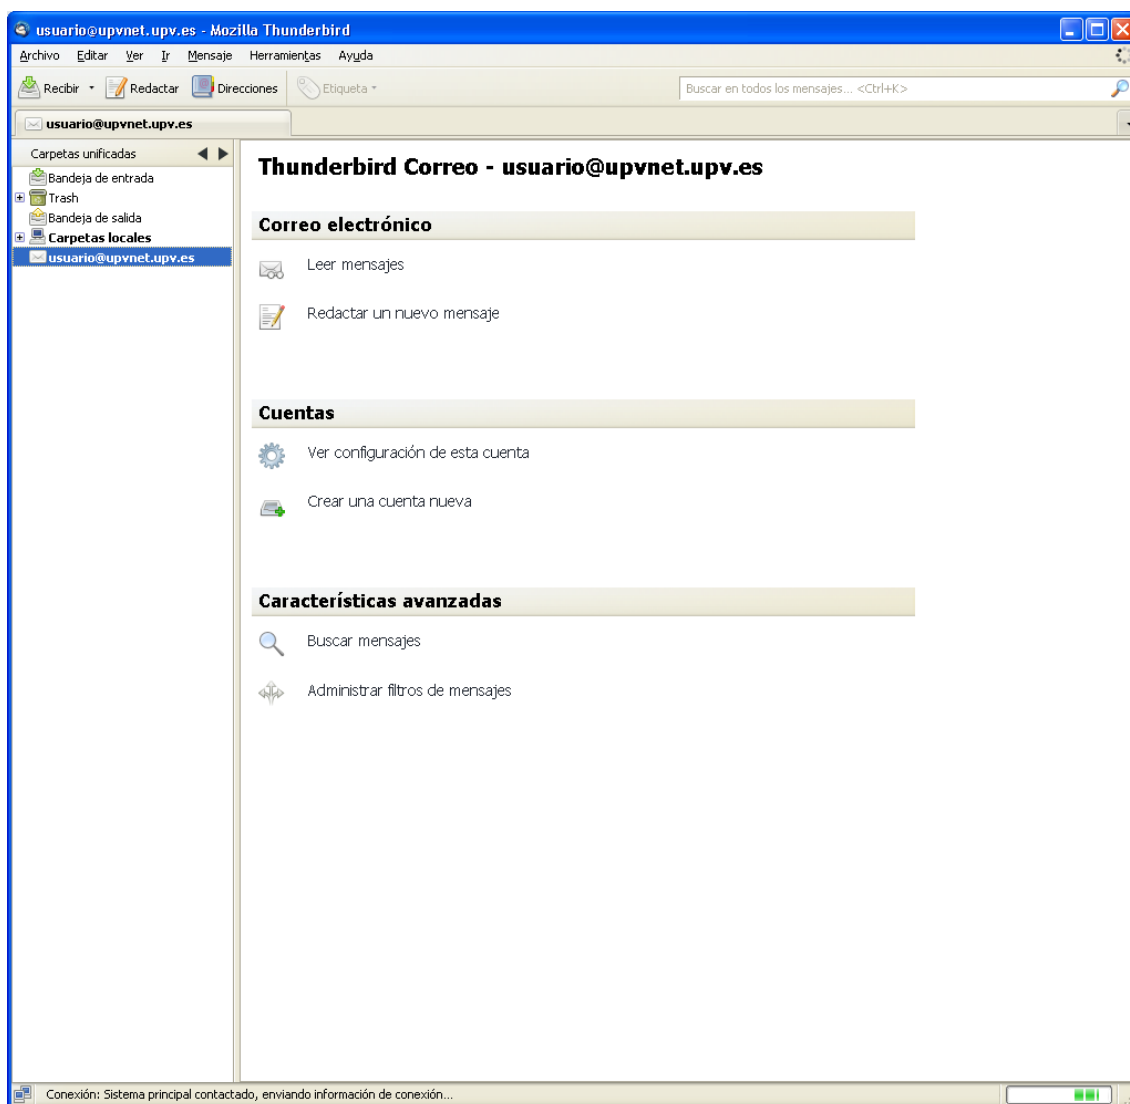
usuario@upvnet.upv.es - Mozilla Thunderbird

Archivo Editar Ver Ir Mensaje Herramientas Ayuda

Recibir Redactar Direcciones Etiqueta

Buscar en todos los mensajes... <Ctrl+K>

usuario@upvnet.upv.es

Carpetas unificadas

Bandeja de entrada
Trash
Bandeja de salida
Carpetas locales
usuario@upvnet.upv.es

Thunderbird Correo - usuario@upvnet.upv.es

Correo electrónico

Leer mensajes

Redactar un nuevo mensaje

Cuentas

Ver configuración de esta cuenta

Crear una cuenta nueva

Características avanzadas

Buscar mensajes

Administrar filtros de mensajes

Conexión: Sistema principal contactado, enviando información de conexión...